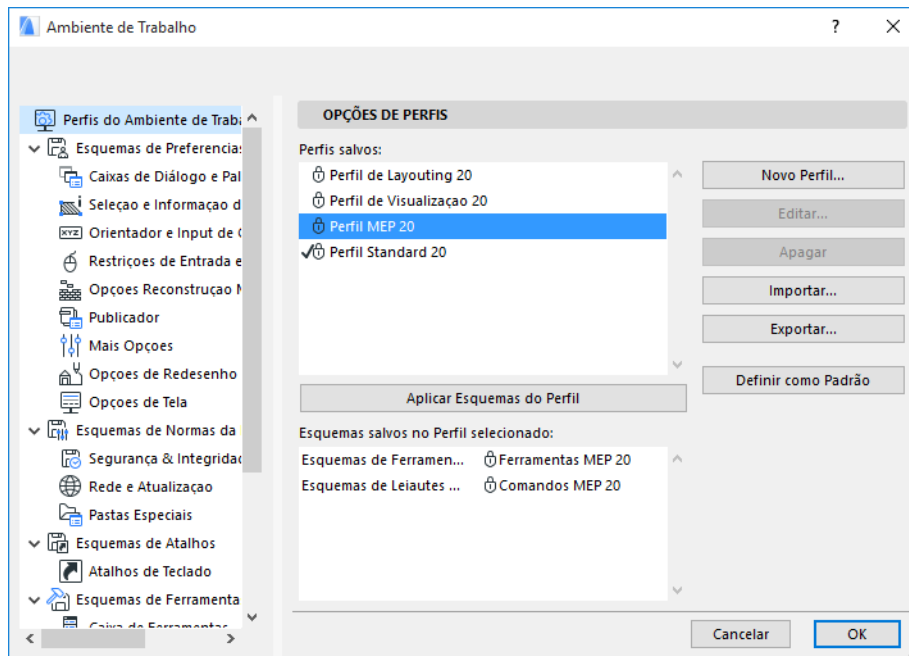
Ambiente de Trabalho
?

Perfis do Ambiente de Traba
Esquemas de Preferencias
Caixas de Diálogo e Pal
Seleçao e Informacao d
Orientador e Input de C
Restriçoes de Entrada e
Opçoes Reconstruçao M
Publicador
Mais Opçoes
Opçoes de Redesenho
Opçoes de Tela
Esquemas de Normas da
Segurança & Integridad
Rede e Atualizaçao
Pastas Especiais
Esquemas de Atalhos
Atalhos de Teclado
Esquemas de Ferramenta
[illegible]

OPÇÕES DE PERFIS

Perfis salvos:
Perfil de Layouting 20
Perfil de Visualizaçao 20
Perfil MEP 20
Perfil Standard 20

Novo Perfil...
Editar...
Apagar
Importar...
Exportar...
Definir como Padrão

Aplicar Esquemas do Perfil

Esquemas salvos no Perfil selecionado:
| Esquemas de Ferramen... | Ferramentas MEP 20 |
|---|---|
| Esquemas de Leiautes ... | Comandos MEP 20 |

Cancelar
OK